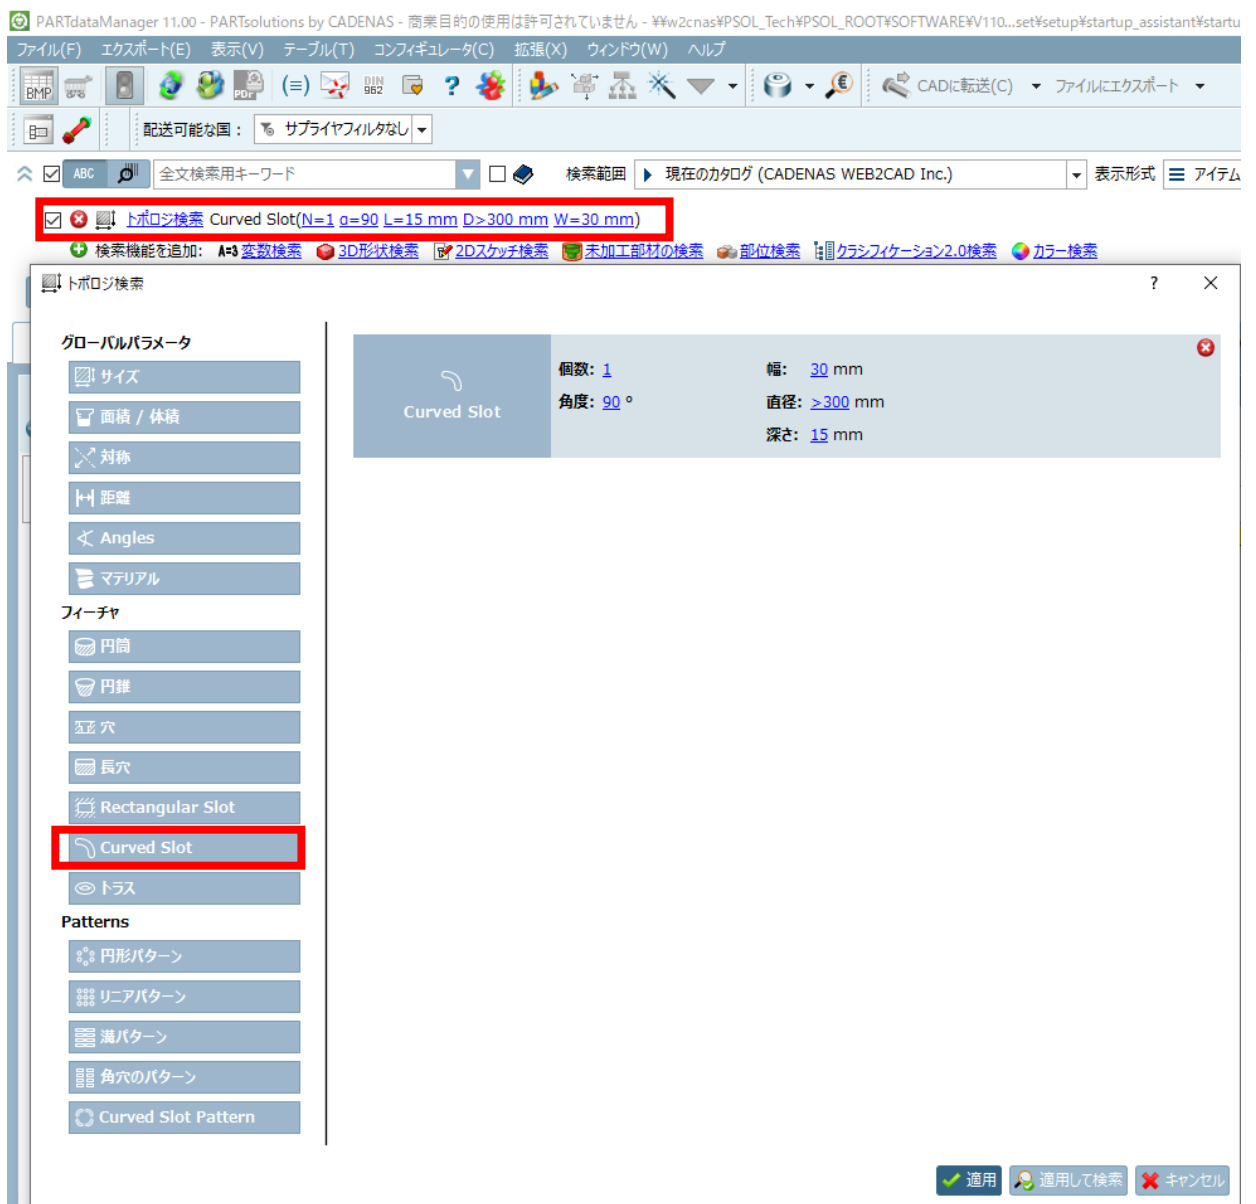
PARTdataManager 11.00 - PARTsolutions by CADENAS - 商業目的の使用は許可されていません - ¥¥w2cnas¥PSOL_Tech¥PSOL_ROOT¥SOFTWARE¥V110...set¥setup¥startup_assistant¥startu

ファイル(F) エクスポート(E) 表示(V) テーブル(T) コンフィギュレータ(C) 拡張(X) ウィンドウ(W) ヘルプ

BMP DIN 962 PDF CADに転送(C) ファイルにエクスポート

配送可能な国： サプライヤフィルタなし

ABC 全文検索用キーワード 検索範囲 現在のカタログ (CADENAS WEB2CAD Inc.) 表示形式 アイテム

トポロジ検索 Curved Slot(N=1 α=90 L=15 mm D>300 mm W=30 mm)

検索機能を追加: A=3 変数検索 3D形状検索 2Dスケッチ検索 未加工部材の検索 部位検索 クラシフィケーション2.0検索 カラー検索

トポロジ検索 ? ×

グローバルパラメータ
サイズ
面積 / 体積
対称
距離
Angles
マテリアル
フィーチャ
円筒
円錐
穴
長穴
Rectangular Slot
Curved Slot
トラス
Patterns
円形パターン
リニアパターン
溝パターン
角穴のパターン
Curved Slot Pattern

Curved Slot
個数: 1
角度: 90 °
幅: 30 mm
直径: >300 mm
深さ: 15 mm

適用 適用して検索 キャンセル